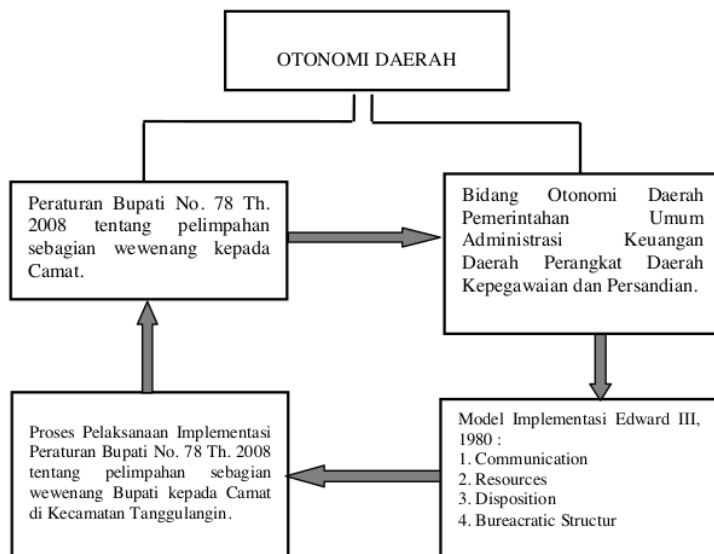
OTONOMI DAERAH

Peraturan Bupati No. 78 Th. 2008 tentang pelimpahan sebagian wewenang kepada Camat.

Bidang Otonomi Daerah Pemerintahan Umum Administrasi Keuangan Daerah Perangkat Daerah Kepegawaian dan Persandian.

Model Implementasi Edward III, 1980 :
1. Communication
2. Resources
3. Disposition
4. Bureacratic Structur

Proses Pelaksanaan Implementasi Peraturan Bupati No. 78 Th. 2008 tentang pelimpahan sebagian wewenang Bupati kepada Camat di Kecamatan Tanggulangin.